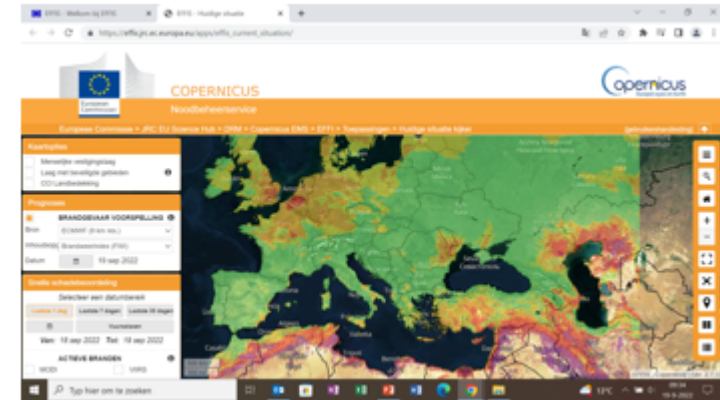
EFFIS - Welkom bij EFFIS
EFFIS - Huidige situatie
https://effis.jrc.ec.europa.eu/apps/effis_current_situation/

European Commission
COPERNICUS
Noodbeheerservice
Copernicus
Europe's eyes on Earth

European Commission > JRC EU Science Hub > DRM > Copernicus EMS > EFFI > Toepassingen > Huidige situatie Viewer
[gebruikershandleiding]

Kaartopties
Menselijke veiligheidslaag
Laag met beveiligde gebieden
CCI Landbedekking

Prognoses
BRANDGEVAAR VOORSPELLING
Bron: ECMWF (9 km res.)
Inhoudslaag: Brandweerindex (FWI)
Datum: 18 sep 2022

Snelle schadebeoordeling
Selecteer een datumbereik
Laatste 1 dag
Laatste 7 dagen
Laatste 30 dagen
Voorkeuren
Van: 18 sep 2022
Tot: 18 sep 2022
ACTIEVE BRANDEN
MODI
VIIRS

Typ hier om te zoeken
EPC
09:34
19-9-2022